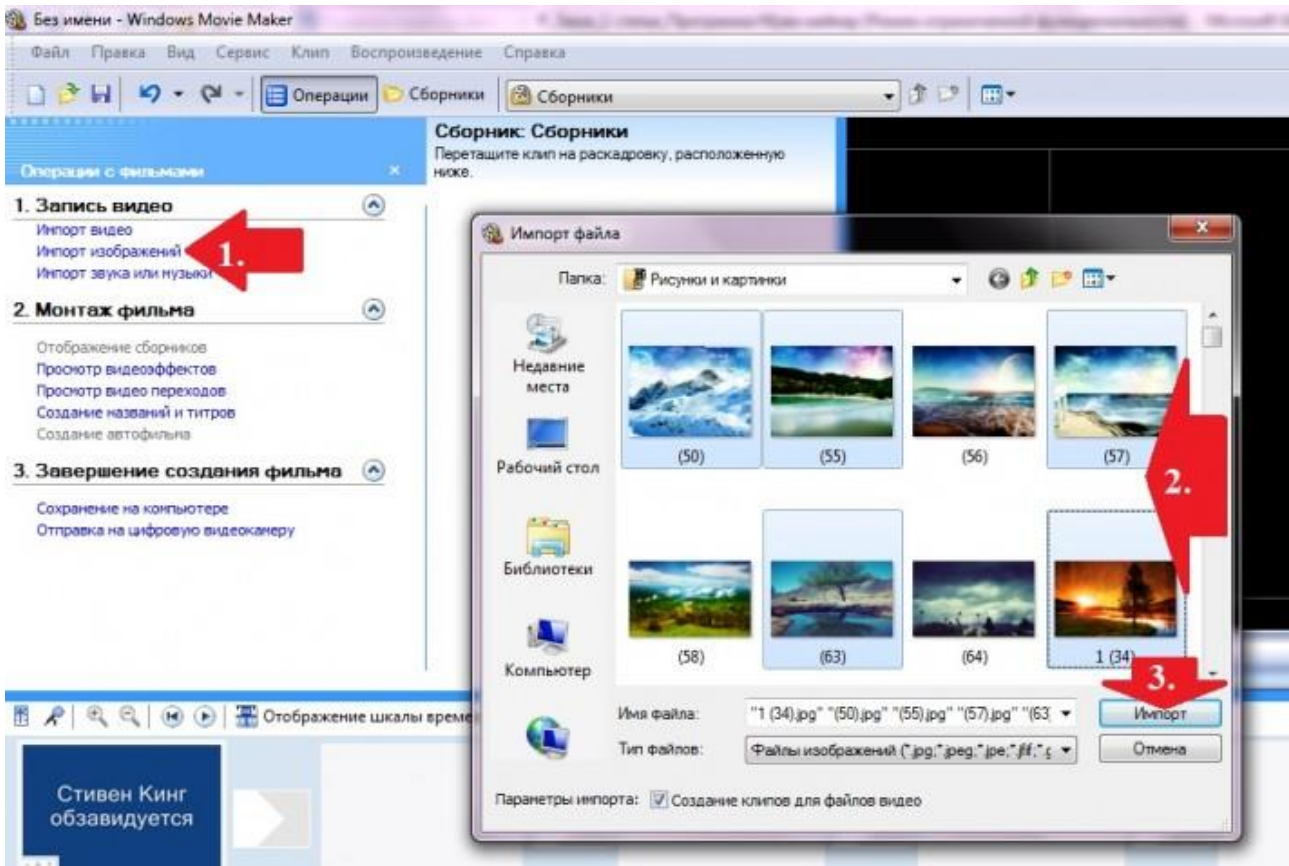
Без имени - Windows Movie Maker

Файл Правка Вид Сервис Клип Воспроизведение Справка

Операции Сборники Сборники

Операции с фильмами

1. Запись видео
Импорт видео
Импорт изображений
Импорт звука или музыки

1.

2. Монтаж фильма
Отображение сборников
Просмотр видеоэффектов
Просмотр видео переходов
Создание названий и титров
Создание автофильма

3. Завершение создания фильма
Сохранение на компьютере
Отправка на цифровую видеокамеру

Сборник: Сборники
Перетащите клип на раскадровку, расположенную ниже.

Импорт файла

Папка: Рисунки и картинки

Недавние места
Рабочий стол
Библиотеки
Компьютер

(50) (55) (56) (57)
(58) (63) (64) 1 (34)

2.

3.

Имя файла: "1 (34).jpg" "(50).jpg" "(55).jpg" "(57).jpg" "(63
Тип файлов: Файлы изображений (*.jpg;*.jpeg;*.jpe;*.jfif;*.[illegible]

Импорт
Отмена

Параметры импорта: Создание клипов для файлов видео

Отображение шкалы време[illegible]

Стивен Кинг обзавидуется